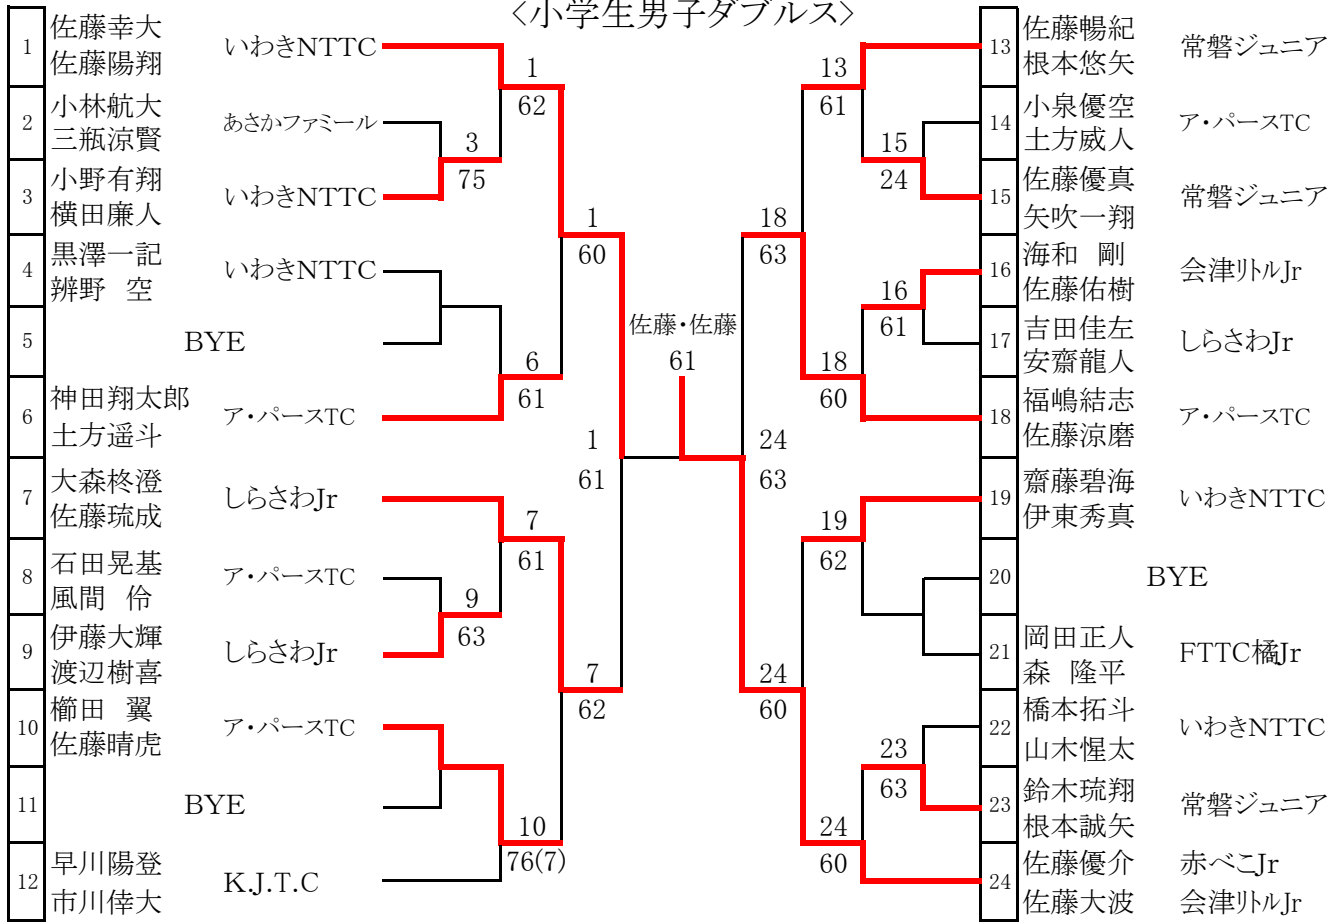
〈小学生男子ダブルス〉

1 佐藤幸大 佐藤陽翔 いわきNTTC
2 小林航大 三瓶涼賢 あさかファミール
3 小野有翔 横田廉人 いわきNTTC
4 黒澤一記 辨野　空 いわきNTTC
5 BYE
6 神田翔太郎 土方遥斗 ア・パースTC
7 大森柊澄 佐藤琉成 しらさわJr
8 石田晃基 風間　伶 ア・パースTC
9 伊藤大輝 渡辺樹喜 しらさわJr
10 櫛田　翼 佐藤晴虎 ア・パースTC
11 BYE
12 早川陽登 市川倖大 K.J.T.C

1 62
3 75
1 60
6 61
1 61
7 61
9 63
7 62
10 76(7)

佐藤・佐藤
61

13 61
15 24
18 63
16 61
18 60
24 63
19 62
24 60
23 63
24 60

13 佐藤暢紀 根本悠矢 常磐ジュニア
14 小泉優空 土方威人 ア・パースTC
15 佐藤優真 矢吹一翔 常磐ジュニア
16 海和　剛 佐藤佑樹 会津リトルJr
17 吉田佳左 安齋龍人 しらさわJr
18 福嶋結志 佐藤涼磨 ア・パースTC
19 齋藤碧海 伊東秀真 いわきNTTC
20 BYE
21 岡田正人 森　隆平 FTTC橘Jr
22 橋本拓斗 山木惺太 いわきNTTC
23 鈴木琉翔 根本誠矢 常磐ジュニア
24 佐藤優介 佐藤大波 赤べこJr 会津リトルJr